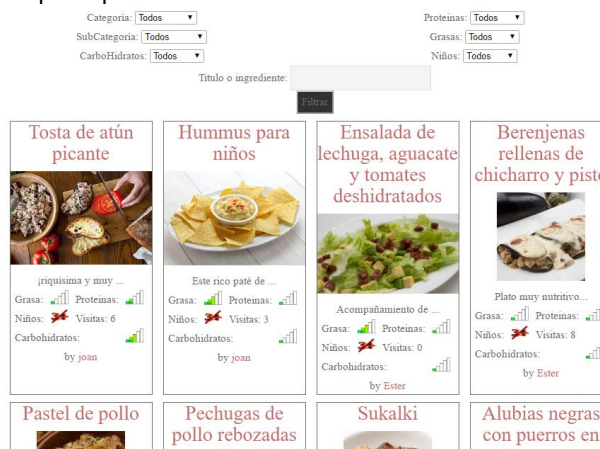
Categoria: Todos
SubCategoria: Todos
CarboHidratos: Todos
Proteinas: Todos
Grasas: Todos
Niños: Todos
Titulo o ingrediente:
Filtrar

Tosta de atún picante
¡riquisima y muy ...
Grasa: Proteinas:
Niños: Visitas: 6
Carbohidratos:
by joan

Hummus para niños
Este rico paté de ...
Grasa: Proteinas:
Niños: Visitas: 3
Carbohidratos:
by joan

Ensalada de lechuga, aguacate y tomates deshidratados
Acompañamiento de ...
Grasa: Proteinas:
Niños: Visitas: 0
Carbohidratos:
by Ester

Berenjenas rellenas de chicharro y pist
Plato muy nutritivo...
Grasa: Proteinas:
Niños: Visitas: 8
Carbohidratos:
by Ester

Pastel de pollo

Pechugas de pollo rebozadas

Sukalki

Alubias negras con puerros en